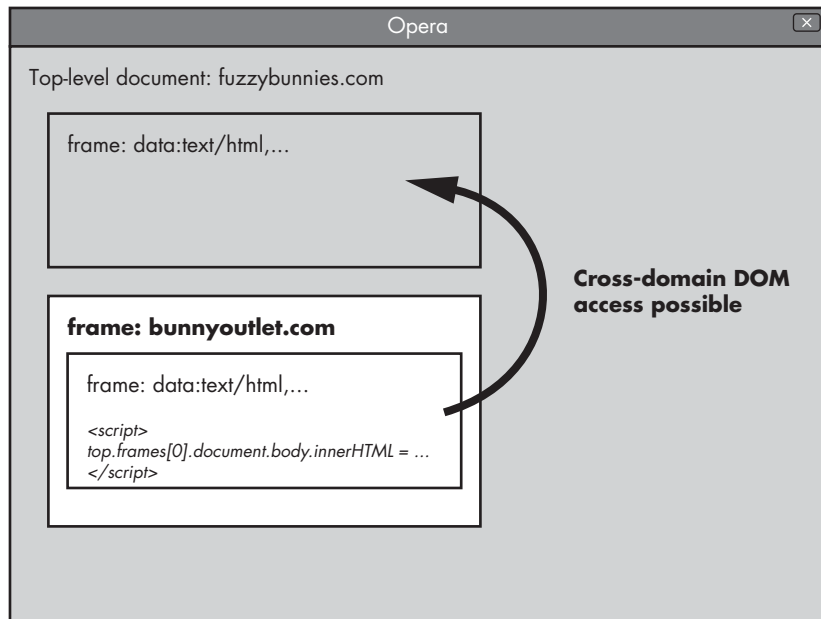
Opera

Top-level document: fuzzybunnies.com

frame: data:text/html,...

Cross-domain DOM access possible

frame: bunnyoutlet.com

frame: data:text/html,...

<script>
top.frames[0].document.body.innerHTML = ...
</script>